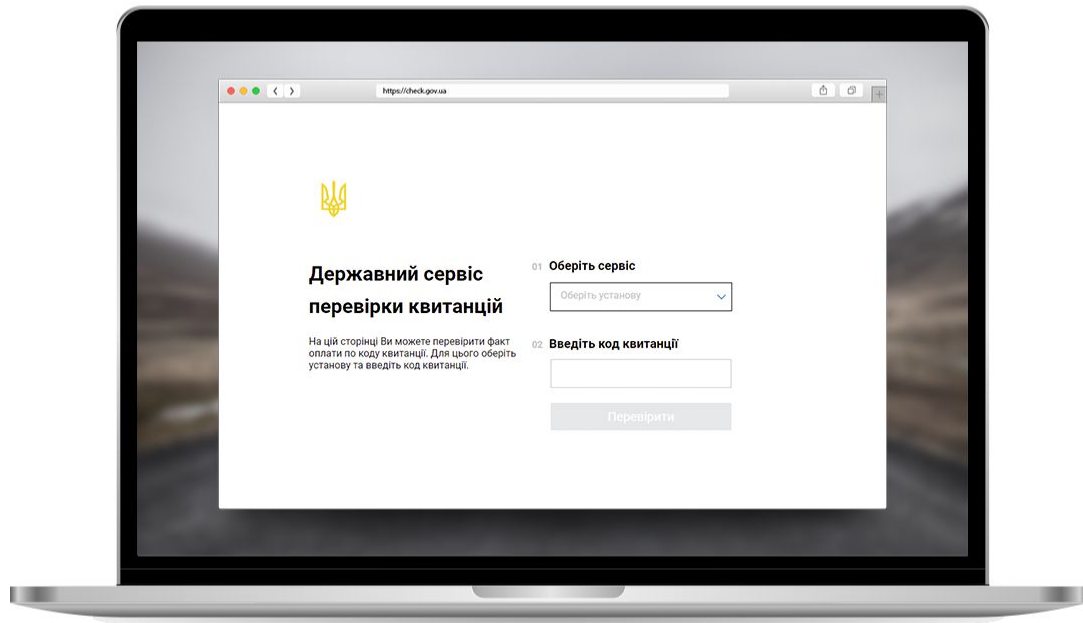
https://check.gov.ua

Державний сервіс перевірки квитанцій

На цій сторінці Ви можете перевірити факт оплати по коду квитанції. Для цього оберіть установу та введіть код квитанції.

01 Оберіть сервіс

Оберіть установу

02 Введіть код квитанції

Перевірити